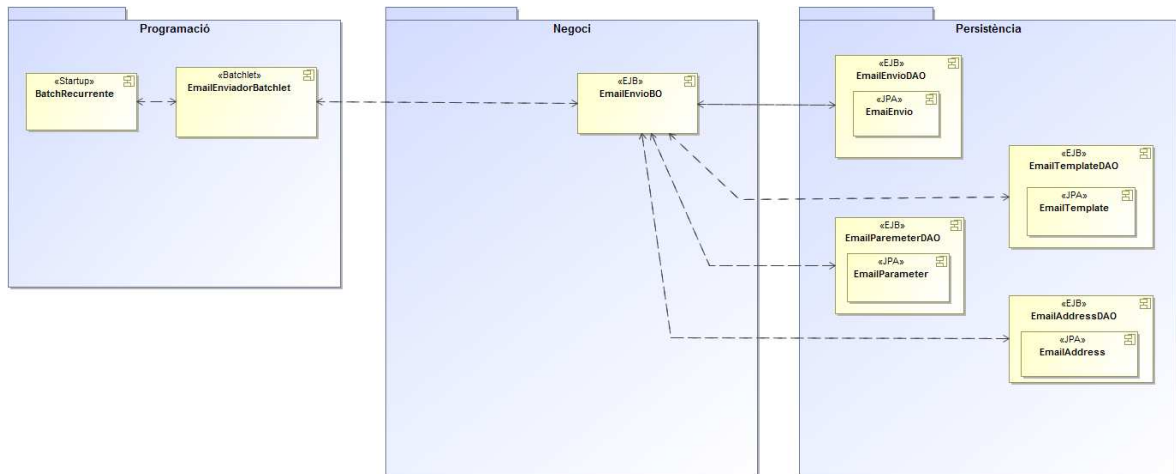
Programació

«Startup»
BatchRecurrente

«Batchlet»
EmailEnviadorBatchlet

Negoci

«EJB»
EmailEnvioBO

Persistència

«EJB»
EmailEnvioDAO

«JPA»
EmaiEnvio

«EJB»
EmailTemplateDAO

«JPA»
EmailTemplate

«EJB»
EmailParemeterDAO

«JPA»
EmailParameter

«EJB»
EmailAddressDAO

«JPA»
EmailAddress